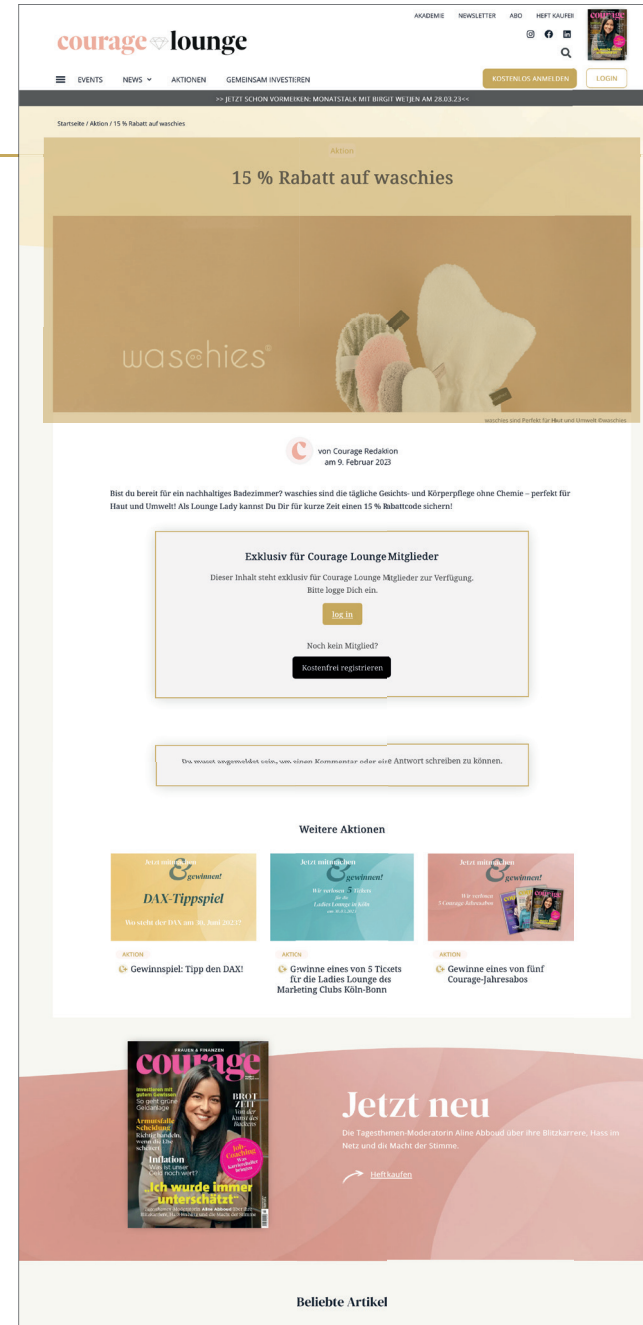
AKADEMIE NEWSLETTER ABO HEFT KAUFEN

courage lounge

EVENTS NEWS AKTIONEN GEMEINSAM INVESTIEREN KOSTENLOS ANMELDEN LOGIN

>> JETZT SCHON VORMERKEN: MONATSTALK MIT BIRGIT WETJEN AM 28.03.23<<

Startseite / Aktion / 15 % Rabatt auf waschies

Aktion

15 % Rabatt auf waschies

waschies®

waschies sind Perfekt für Haut und Umwelt ©waschies

von Courage Redaktion
am 9. Februar 2023

Bist du bereit für ein nachhaltiges Badezimmer? waschies sind die tägliche Gesichts- und Körperpflege ohne Chemie – perfekt für Haut und Umwelt! Als Lounge Lady kannst Du Dir für kurze Zeit einen 15 % Rabattcode sichern!

Exklusiv für Courage Lounge Mitglieder

Dieser Inhalt steht exklusiv für Courage Lounge Mitglieder zur Verfügung. Bitte logge Dich ein.

log in

Noch kein Mitglied?

Kostenfrei registrieren

Du musst angemeldet sein, um einen Kommentar oder eine Antwort schreiben zu können.

Weitere Aktionen

Jetzt mitmachen & gewinnen!
DAX-Tippspiel
Wo steht der DAX am 30. Juni 2023?

Jetzt mitmachen & gewinnen!
Wir verlosen 5 Tickets für die Ladies Lounge in Köln

Jetzt mitmachen & gewinnen!
Wir verlosen 5 Courage-Jahresabos

AKTION
Gewinnspiel: Tipp den DAX!

AKTION
Gwinne eines von 5 Tickets für die Ladies Lounge des Marketing Clubs Köln-Bonn

AKTION
Gewinne eines von fünf Courage-Jahresabos

FRAUEN & FINANZEN
courage
BROT ZEIT
Armutsfalle Scheidung
Inflation
„Ich wurde immer unterschätzt"

Jetzt neu

Die Tagesthemen-Moderatorin Aline Abboud über ihre Blitzkarriere, Hass im Netz und die Macht der Stimme.

Heftkaufen

Beliebte Artikel